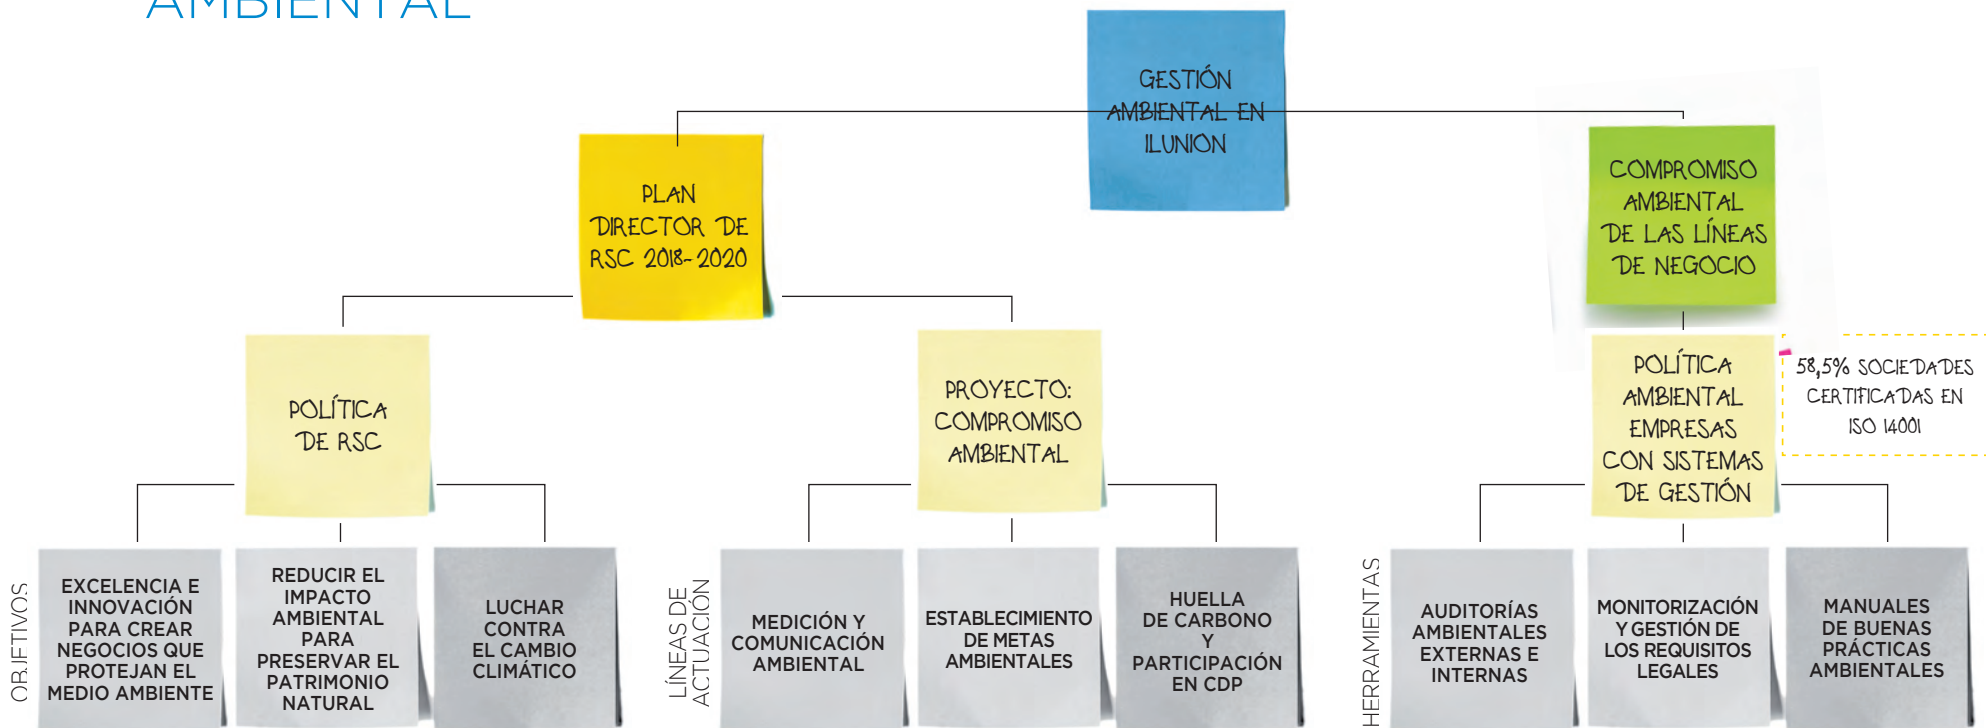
AMBIENTAL

GESTIÓN AMBIENTAL EN ILUNION

PLAN DIRECTOR DE RSC 2018-2020

COMPROMISO AMBIENTAL DE LAS LÍNEAS DE NEGOCIO

POLÍTICA DE RSC

PROYECTO: COMPROMISO AMBIENTAL

POLÍTICA AMBIENTAL EMPRESAS CON SISTEMAS DE GESTIÓN

58,5% SOCIEDADES CERTIFICADAS EN ISO 14001

OBJETIVOS

EXCELENCIA E INNOVACIÓN PARA CREAR NEGOCIOS QUE PROTEJAN EL MEDIO AMBIENTE

REDUCIR EL IMPACTO AMBIENTAL PARA PRESERVAR EL PATRIMONIO NATURAL

LUCHAR CONTRA EL CAMBIO CLIMÁTICO

LÍNEAS DE ACTUACIÓN

MEDICIÓN Y COMUNICACIÓN AMBIENTAL

ESTABLECIMIENTO DE METAS AMBIENTALES

HUELLA DE CARBONO Y PARTICIPACIÓN EN CDP

HERRAMIENTAS

AUDITORÍAS AMBIENTALES EXTERNAS E INTERNAS

MONITORIZACIÓN Y GESTIÓN DE LOS REQUISITOS LEGALES

MANUALES DE BUENAS PRÁCTICAS AMBIENTALES